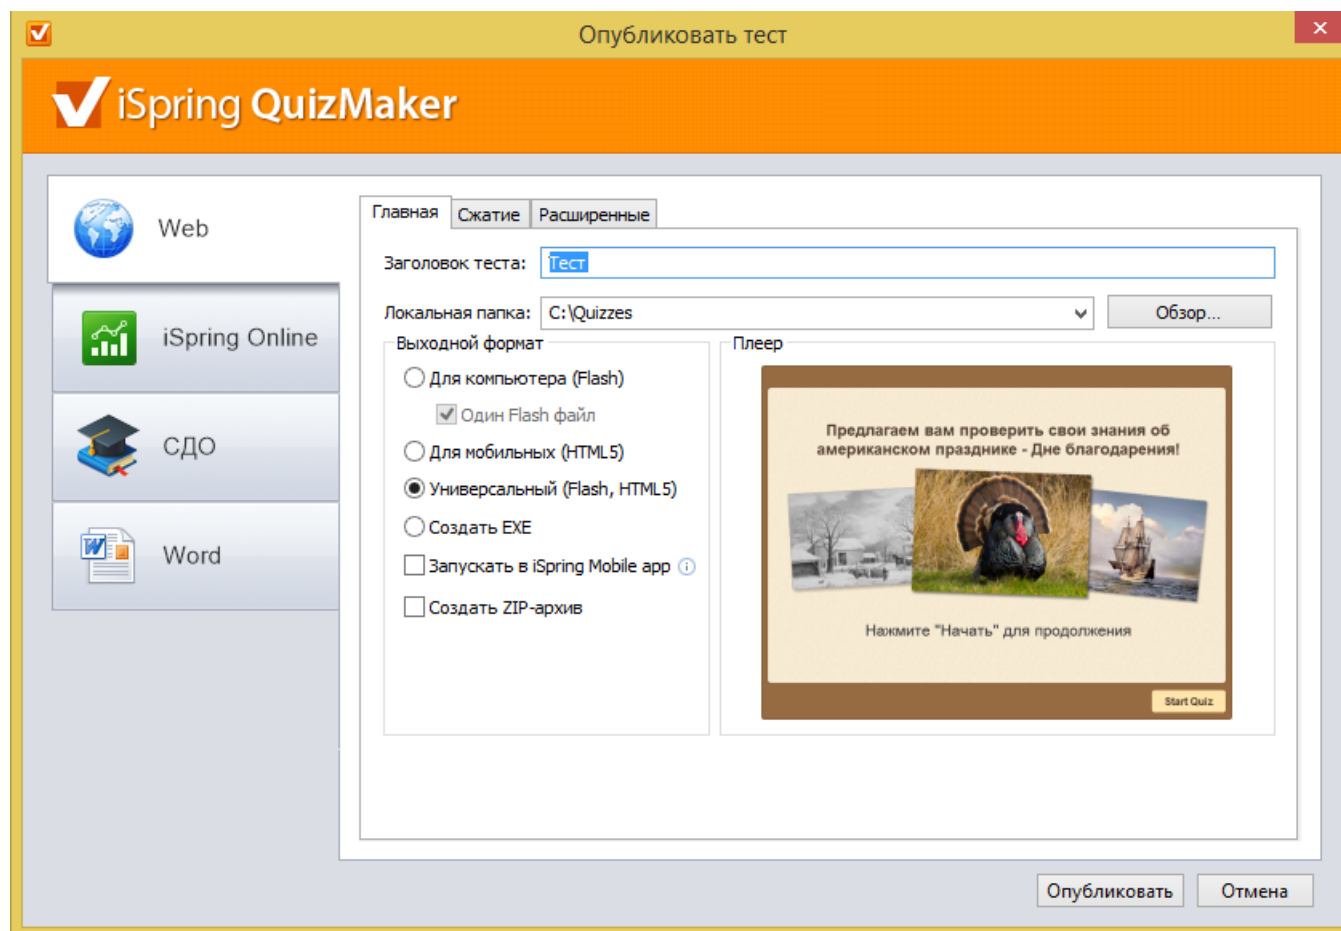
Опубликовать тест

iSpring QuizMaker

Web

iSpring Online

СДО

Word

Главная | Сжатие | Расширенные

Заголовок теста: Тест

Локальная папка: C:\Quizzes

Обзор...

Выходной формат

Для компьютера (Flash)

Один Flash файл

Для мобильных (HTML5)

Универсальный (Flash, HTML5)

Создать EXE

Запускать в iSpring Mobile app

Создать ZIP-архив

Плеер

Предлагаем вам проверить свои знания об американском празднике - Дне благодарения!

Нажмите "Начать" для продолжения

Start Quiz

Опубликовать

Отмена